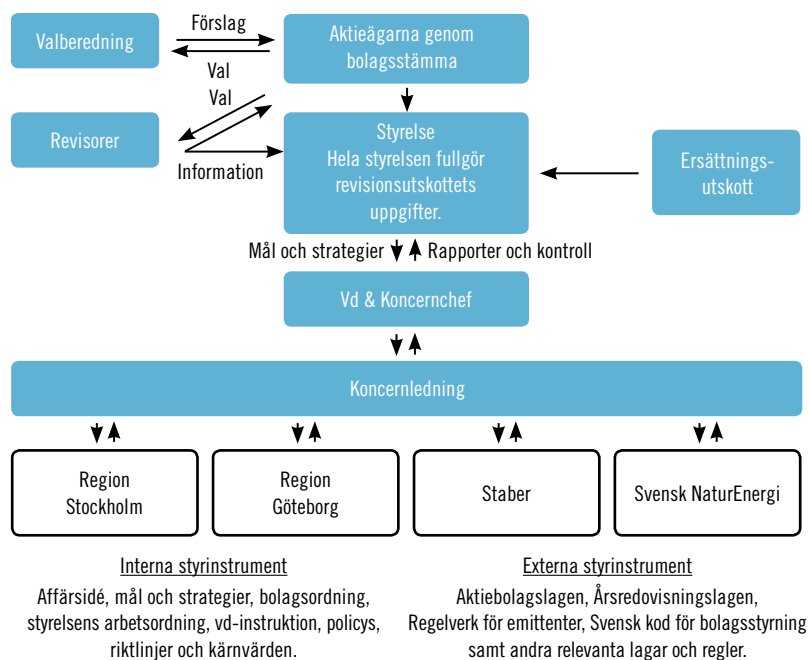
Valberedning

Förslag

Val

Aktieägarna genom bolagsstämma

Val

Revisorer

Information

Styrelse
Hela styrelsen fullgör revisionsutskottets uppgifter.

Ersättningsutskott

Mål och strategier

Rapporter och kontroll

Vd & Koncernchef

Koncernledning

Region Stockholm

Region Göteborg

Staber

Svensk NaturEnergi

Interna styrinstrument

Affärsidé, mål och strategier, bolagsordning, styrelsens arbetsordning, vd-instruktion, policys, riktlinjer och kärnvärden.

Externa styrinstrument

Aktiebolagslagen, Årsredovisningslagen, Regelverk för emittenter, Svensk kod för bolagsstyrning samt andra relevanta lagar och regler.